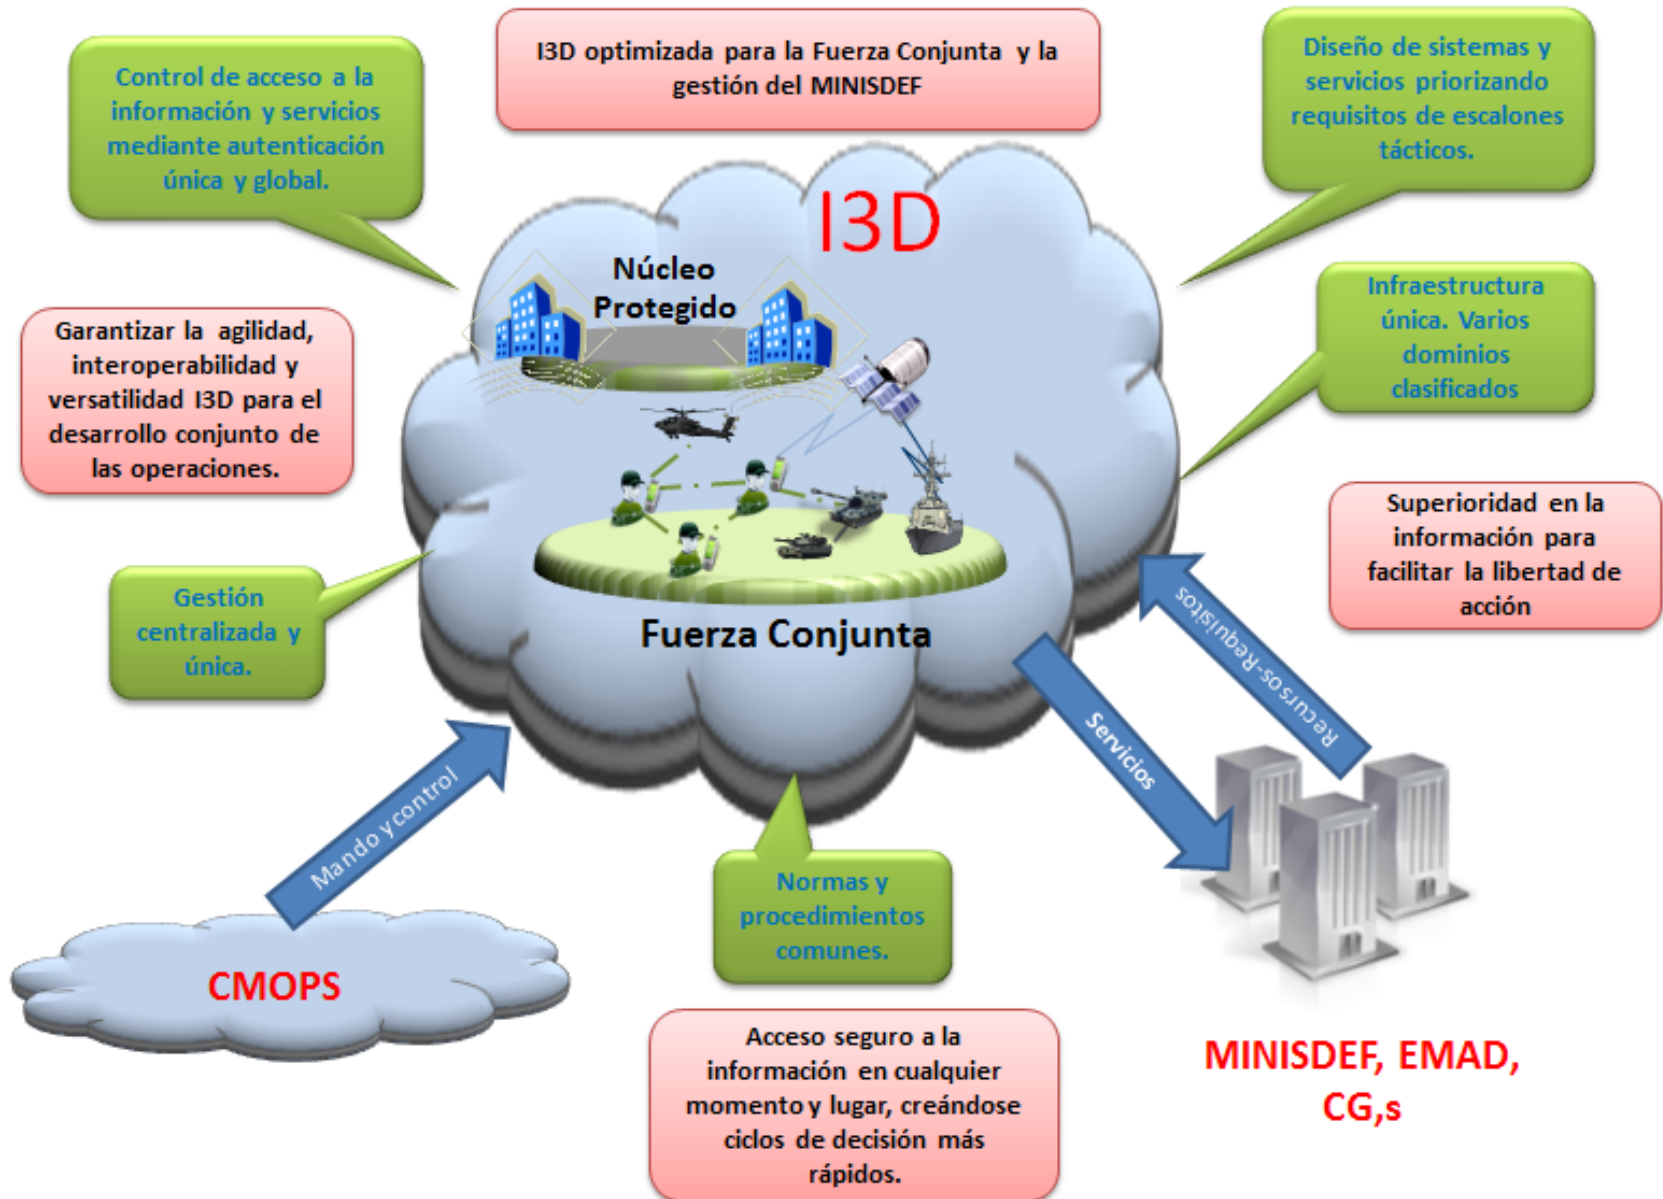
I3D optimizada para la Fuerza Conjunta y la gestión del MINISDEF

Control de acceso a la información y servicios mediante autenticación única y global.

Diseño de sistemas y servicios priorizando requisitos de escalones tácticos.

I3D

Núcleo Protegido

Garantizar la agilidad, interoperabilidad y versatilidad I3D para el desarrollo conjunto de las operaciones.

Infraestructura única. Varios dominios clasificados

Superioridad en la información para facilitar la libertad de acción

Gestión centralizada y única.

Fuerza Conjunta

Recursos-Requisitos

Servicios

Mando y control

Normas y procedimientos comunes.

CMOPS

Acceso seguro a la información en cualquier momento y lugar, creándose ciclos de decisión más rápidos.

MINISDEF, EMAD, CG,s